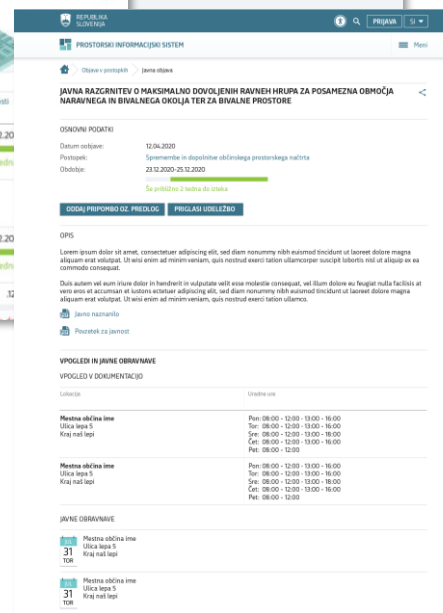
REPUBLIKA SLOVENIJA

PRIJAVA SI

PROSTORSKI INFORMACIJSKI SISTEM

Meni

Objave v postopkih > Javna objava

JAVNA RAZGRNITEV O MAKSIMALNO DOVOLJENIH RAVNEH HRUPA ZA POSAMEZNA OBMOČJA NARAVNEGA IN BIVALNEGA OKOLJA TER ZA BIVALNE PROSTORE

OSNOVNI PODATKI

Datum objave: 12.04.2020
Postopek: Spremembe in dopolnitve občinskega prostorskega načrta
Obdobje: 23.12.2020-25.12.2020

Še približno 2 tedna do izteka

DODAJ PRIPOMBO OZ. PREDLOG

PRIGLASI UDELEŽBO

OPIS

Lorem ipsum dolor sit amet, consectetuer adipiscing elit, sed diam nonummy nibh euismod tincidunt ut laoreet dolore magna aliquam erat volutpat. Ut wisi enim ad minim veniam, quis nostrud exerci tation ullamcorper suscipit lobortis nisl ut aliquip ex ea commodo consequat.

Duis autem vel eum iriure dolor in hendrerit in vulputate velit esse molestie consequat, vel illum dolore eu feugiat nulla facilisis at vero eros et accumsan et iustions ectetuer adipiscing elit, sed diam nonummy nibh euismod tincidunt ut laoreet dolore magna aliquam erat volutpat. Ut wisi enim ad minim veniam, quis nostrud exerci tation ullamco.

Javno naznanilo

Povzetek za javnost

VPOGLEDI IN JAVNE OBRAVNAVE

VPOGLED V DOKUMENTACIJO

| Lokacija | Uradne ure |
|---|---|
| Mestna občina ime<br>Ulica lepa 5<br>Kraj naš lepi | Pon: 08:00 - 12:00 - 13:00 - 16:00<br>Tor: 08:00 - 12:00 - 13:00 - 16:00<br>Sre: 08:00 - 12:00 - 13:00 - 16:00<br>Čet: 08:00 - 12:00 - 13:00 - 16:00<br>Pet: 08:00 - 12:00 |
| Mestna občina ime<br>Ulica lepa 5<br>Kraj naš lepi | Pon: 08:00 - 12:00 - 13:00 - 16:00<br>Tor: 08:00 - 12:00 - 13:00 - 16:00<br>Sre: 08:00 - 12:00 - 13:00 - 16:00<br>Čet: 08:00 - 12:00 - 13:00 - 16:00<br>Pet: 08:00 - 12:00 |

JAVNE OBRAVNAVE

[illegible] 31 TOR
Mestna občina ime
Ulica lepa 5
Kraj naš lepi

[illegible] 31 TOR
Mestna občina ime
Ulica lepa 5
Kraj naš lepi